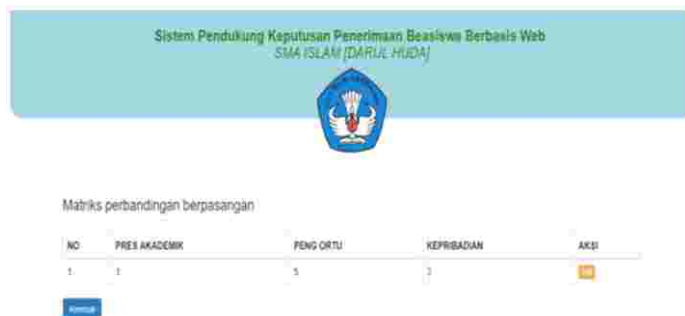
Sistem Pendukung Keputusan Penerimaan Beasiswa Berbasis Web
SMA ISLAM [DARUL HUDA]

Matriks perbandingan berpasangan

| NO | PRES AKADEMIK | PENG ORTU | KEPRIBADIAN | AKSI |
|---|---|---|---|---|
| 1 | 1 | 5 | 3 | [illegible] |

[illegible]